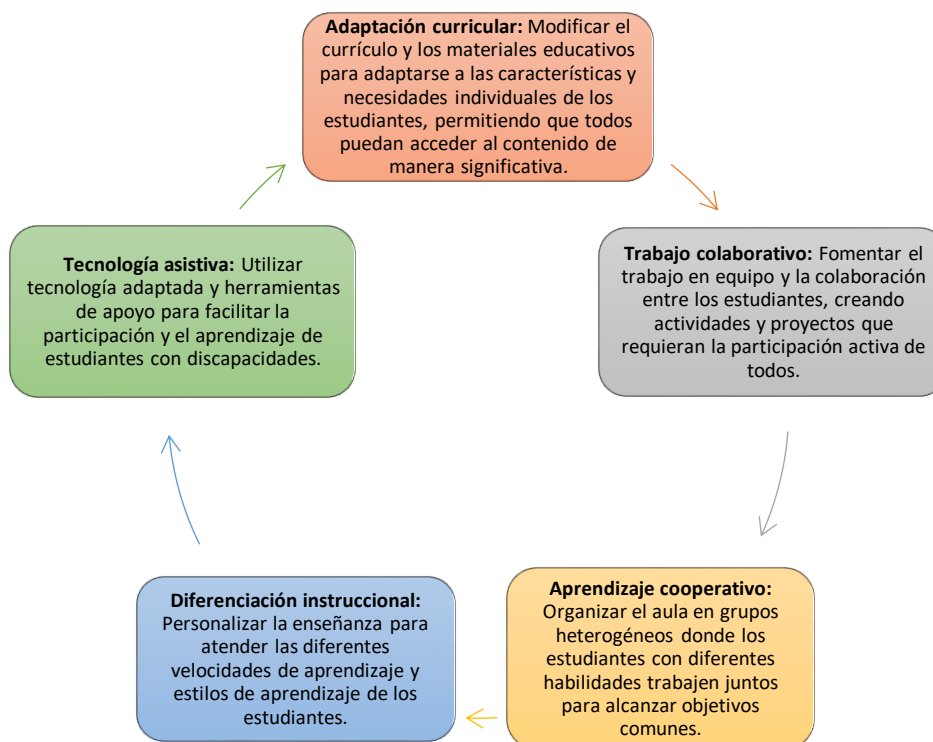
**Adaptación curricular:** Modificar el currículo y los materiales educativos para adaptarse a las características y necesidades individuales de los estudiantes, permitiendo que todos puedan acceder al contenido de manera significativa.

**Trabajo colaborativo:** Fomentar el trabajo en equipo y la colaboración entre los estudiantes, creando actividades y proyectos que requieran la participación activa de todos.

**Aprendizaje cooperativo:** Organizar el aula en grupos heterogéneos donde los estudiantes con diferentes habilidades trabajen juntos para alcanzar objetivos comunes.

**Diferenciación instruccional:** Personalizar la enseñanza para atender las diferentes velocidades de aprendizaje y estilos de aprendizaje de los estudiantes.

**Tecnología asistiva:** Utilizar tecnología adaptada y herramientas de apoyo para facilitar la participación y el aprendizaje de estudiantes con discapacidades.